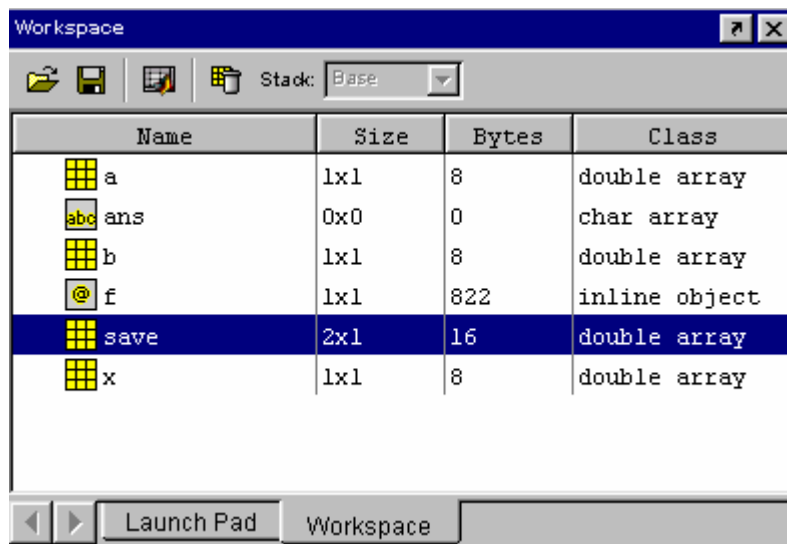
Workspace

Stack: Base

| Name | Size | Bytes | Class |
|---|---|---|---|
| a | 1x1 | 8 | double array |
| abc ans | 0x0 | 0 | char array |
| b | 1x1 | 8 | double array |
| @ f | 1x1 | 822 | inline object |
| save | 2x1 | 16 | double array |
| x | 1x1 | 8 | double array |

Launch Pad
Workspace